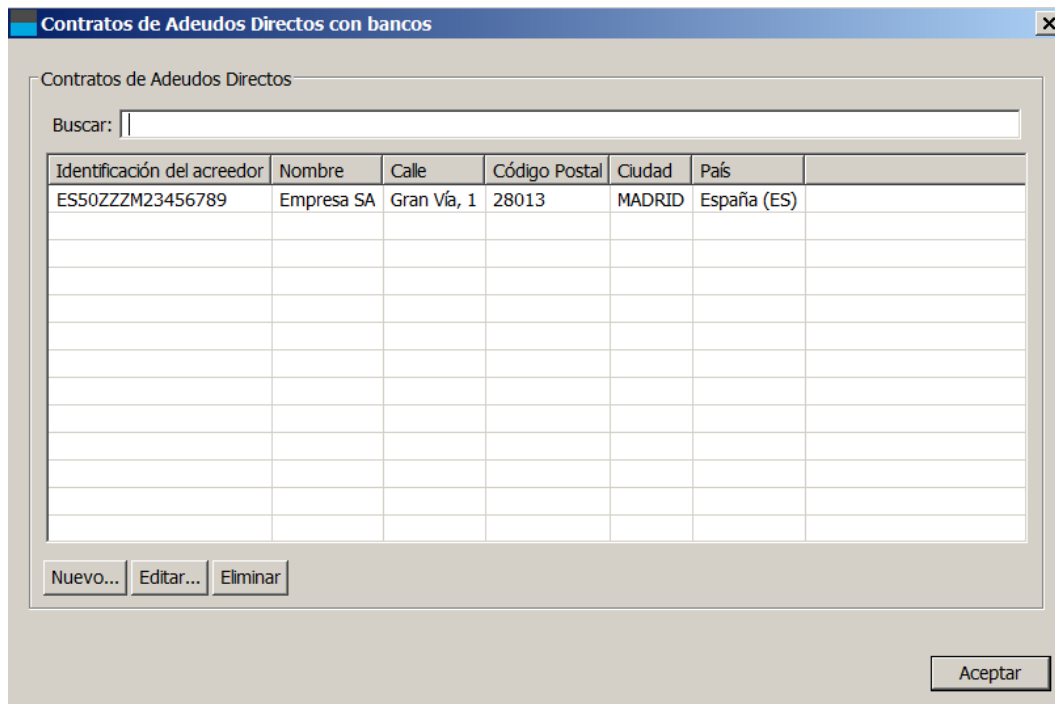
Contratos de Adeudos Directos con bancos

Contratos de Adeudos Directos

Buscar:

| Identificación del acreedor | Nombre | Calle | Código Postal | Ciudad | País |
|---|---|---|---|---|---|
| ES50ZZZM23456789 | Empresa SA | Gran Vía, 1 | 28013 | MADRID | España (ES) |

Nuevo... Editar... Eliminar

Aceptar